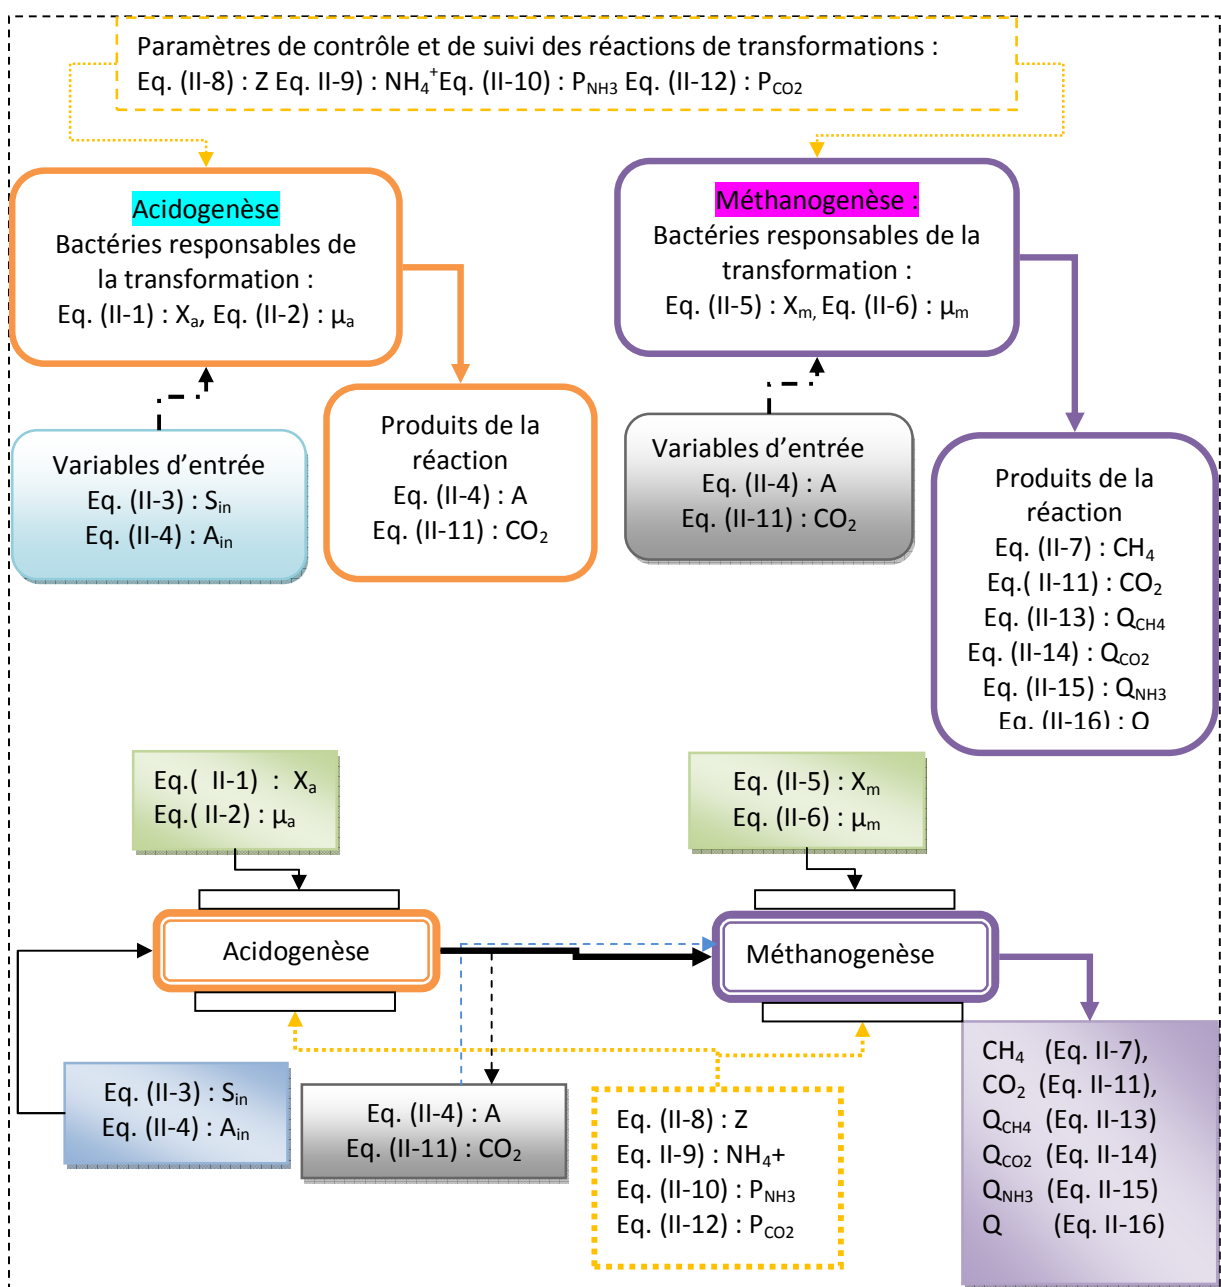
Paramètres de contrôle et de suivi des réactions de transformations :
Eq. (II-8) : Z Eq. II-9) : $NH_4^+$Eq. (II-10) : $P_{NH3}$ Eq. (II-12) : $P_{CO2}$

Acidogenèse
Bactéries responsables de la transformation :
Eq. (II-1) : $X_a$, Eq. (II-2) : $\mu_a$

Méthanogenèse :
Bactéries responsables de la transformation :
Eq. (II-5) : $X_{m,}$ Eq. (II-6) : $\mu_m$

Variables d'entrée
Eq. (II-3) : $S_{in}$
Eq. (II-4) : $A_{in}$

Produits de la réaction
Eq. (II-4) : A
Eq. (II-11) : $CO_2$

Variables d'entrée
Eq. (II-4) : A
Eq. (II-11) : $CO_2$

Produits de la réaction
Eq. (II-7) : $CH_4$
Eq.( II-11) : $CO_2$
Eq. (II-13) : $Q_{CH4}$
Eq. (II-14) : $Q_{CO2}$
Eq. (II-15) : $Q_{NH3}$
Eq. (II-16) : Q

Eq.( II-1) : $X_a$
Eq.( II-2) : $\mu_a$

Eq. (II-5) : $X_m$
Eq. (II-6) : $\mu_m$

Acidogenèse

Méthanogenèse

Eq. (II-3) : $S_{in}$
Eq. (II-4) : $A_{in}$

Eq. (II-4) : A
Eq. (II-11) : $CO_2$

Eq. (II-8) : Z
Eq. II-9) : $NH_4$+
Eq. (II-10) : $P_{NH3}$
Eq. (II-12) : $P_{CO2}$

$CH_4$ (Eq. II-7),
$CO_2$ (Eq. II-11),
$Q_{CH4}$ (Eq. II-13)
$Q_{CO2}$ (Eq. II-14)
$Q_{NH3}$ (Eq. II-15)
Q (Eq. II-16)